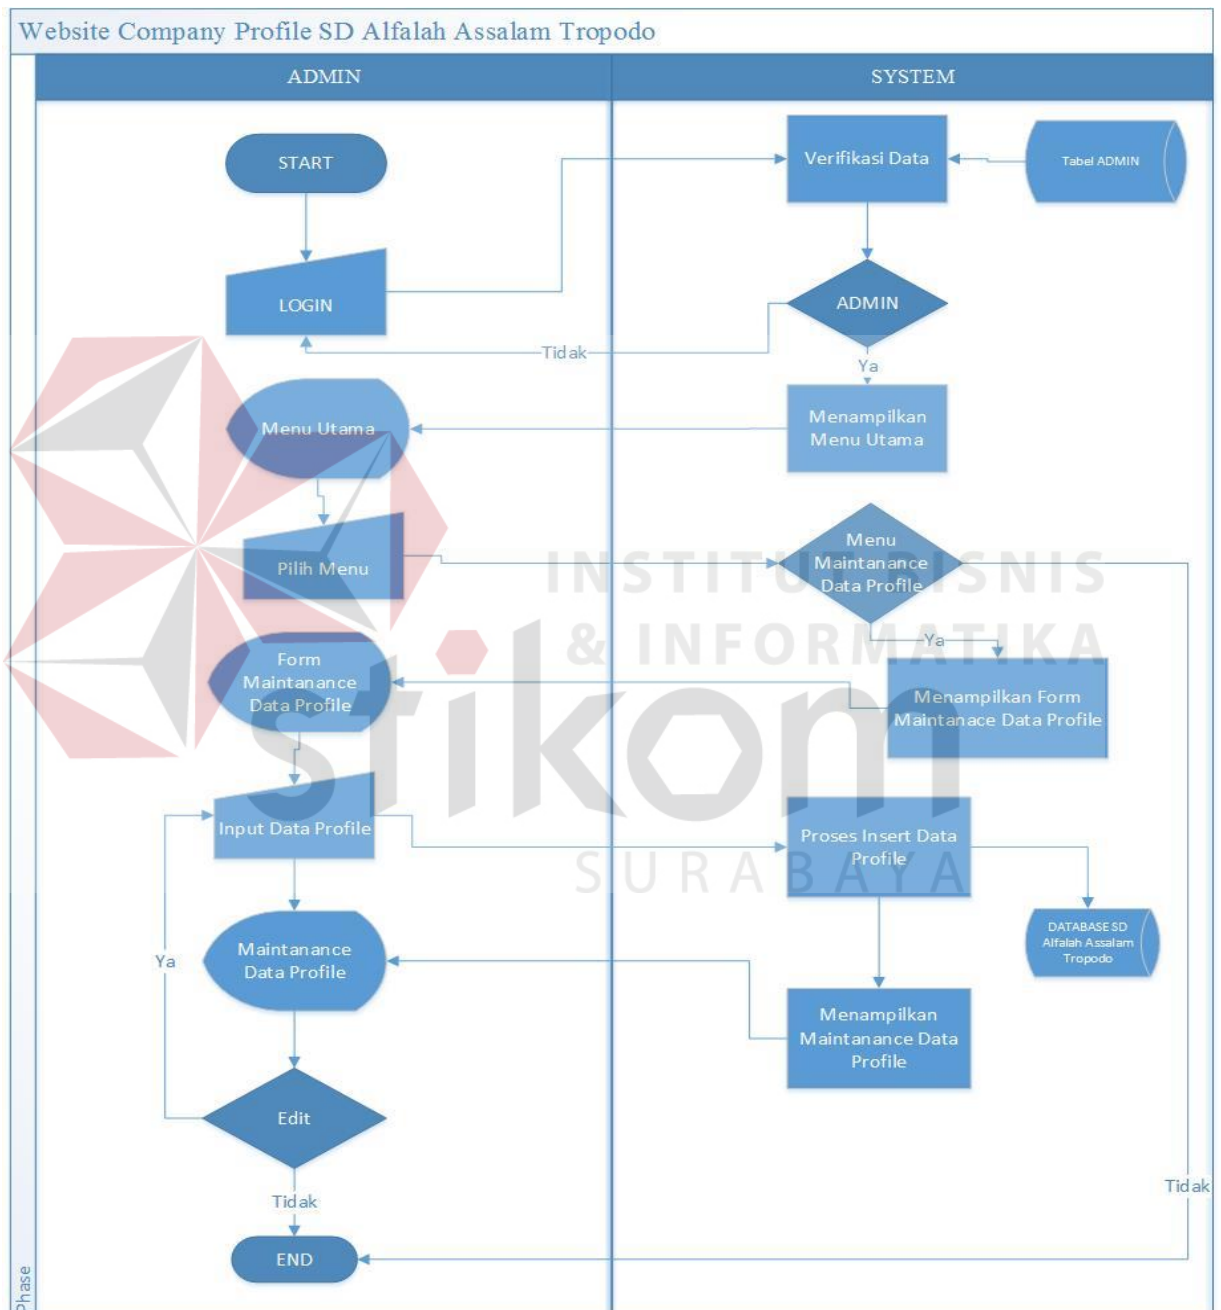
Website Company Profile SD Alfalah Assalam Tropodo

ADMIN

SYSTEM

START

LOGIN

Verifikasi Data

Tabel ADMIN

ADMIN

Tidak

Ya

Menu Utama

Menampilkan Menu Utama

Pilih Menu

Menu Maintanance Data Profile

Ya

Form Maintanance Data Profile

Menampilkan Form Maintanace Data Profile

Input Data Profile

Proses Insert Data Profile

DATABASE SD Alfalah Assalam Tropodo

Ya

Maintanance Data Profile

Menampilkan Maintanance Data Profile

Edit

Tidak

Tidak

END

Phase

INSTITUT BISNIS & INFORMATIKA stikom SURABAYA